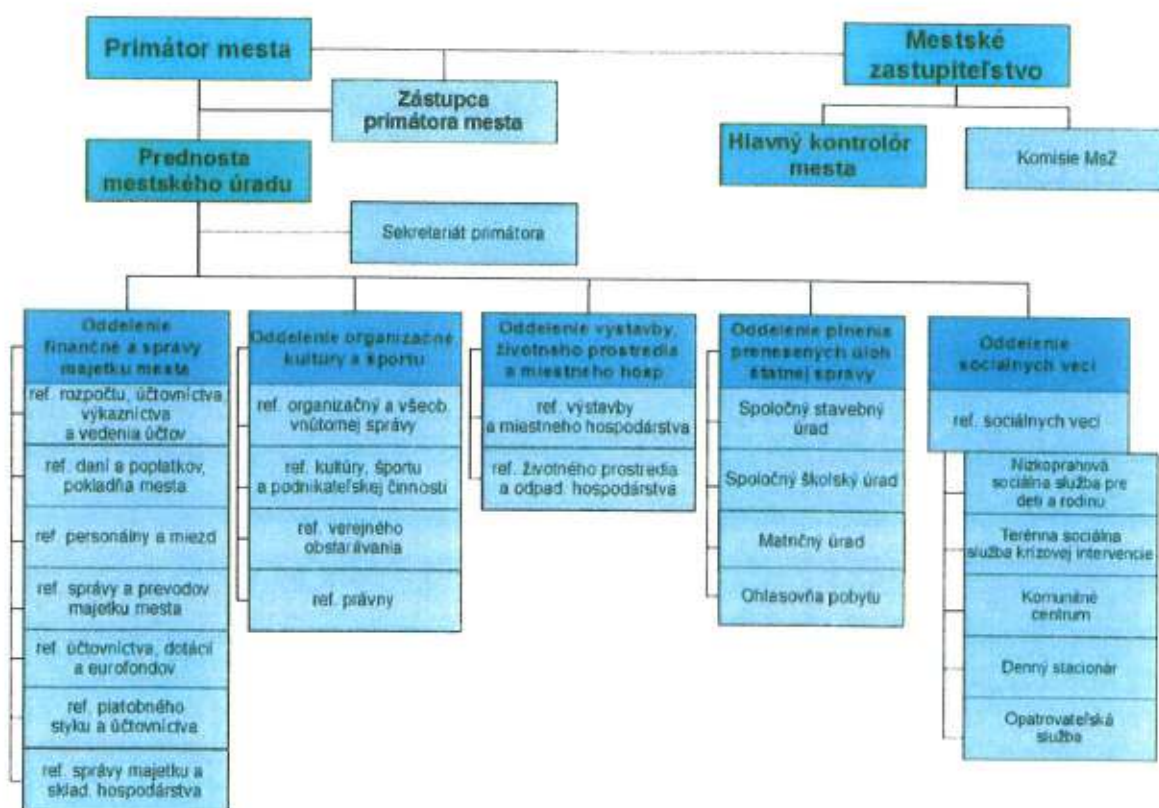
Primátor mesta

Mestské zastupiteľstvo

Zástupca primátora mesta

Hlavný kontrolór mesta

Komisie MsZ

Prednosta mestského úradu

Sekretariát primátora

Oddelenie finančné a správy majetku mesta

ref. rozpočtu, účtovníctva výkazníctva a vedenia účtov

ref. daní a poplatkov, pokladňa mesta

ref. personálny a miezd

ref. správy a prevodov majetku mesta

ref. účtovníctva, dotácií a eurofondov

ref. platobného styku a účtovníctva

ref. správy majetku a sklad. hospodárstva

Oddelenie organizačné kultúry a športu

ref. organizačný a všeob. vnútornej správy

ref. kultúry, športu a podnikateľskej činnosti

ref. verejného obstarávania

ref. právny

Oddelenie výstavby, životného prostredia a miestneho hosp.

ref. výstavby a miestneho hospodárstva

ref. životného prostredia a odpad. hospodárstva

Oddelenie plnenia prenesených úloh štátnej správy

Spoločný stavebný úrad

Spoločný školský úrad

Matričný úrad

Ohlasovňa pobytu

Oddelenie sociálnych vecí

ref. sociálnych vecí

Nízkoprahová sociálna služba pre deti a rodinu

Terénna sociálna služba krízovej intervencie

Komunitné centrum

Denný stacionár

Opatrovateľská služba